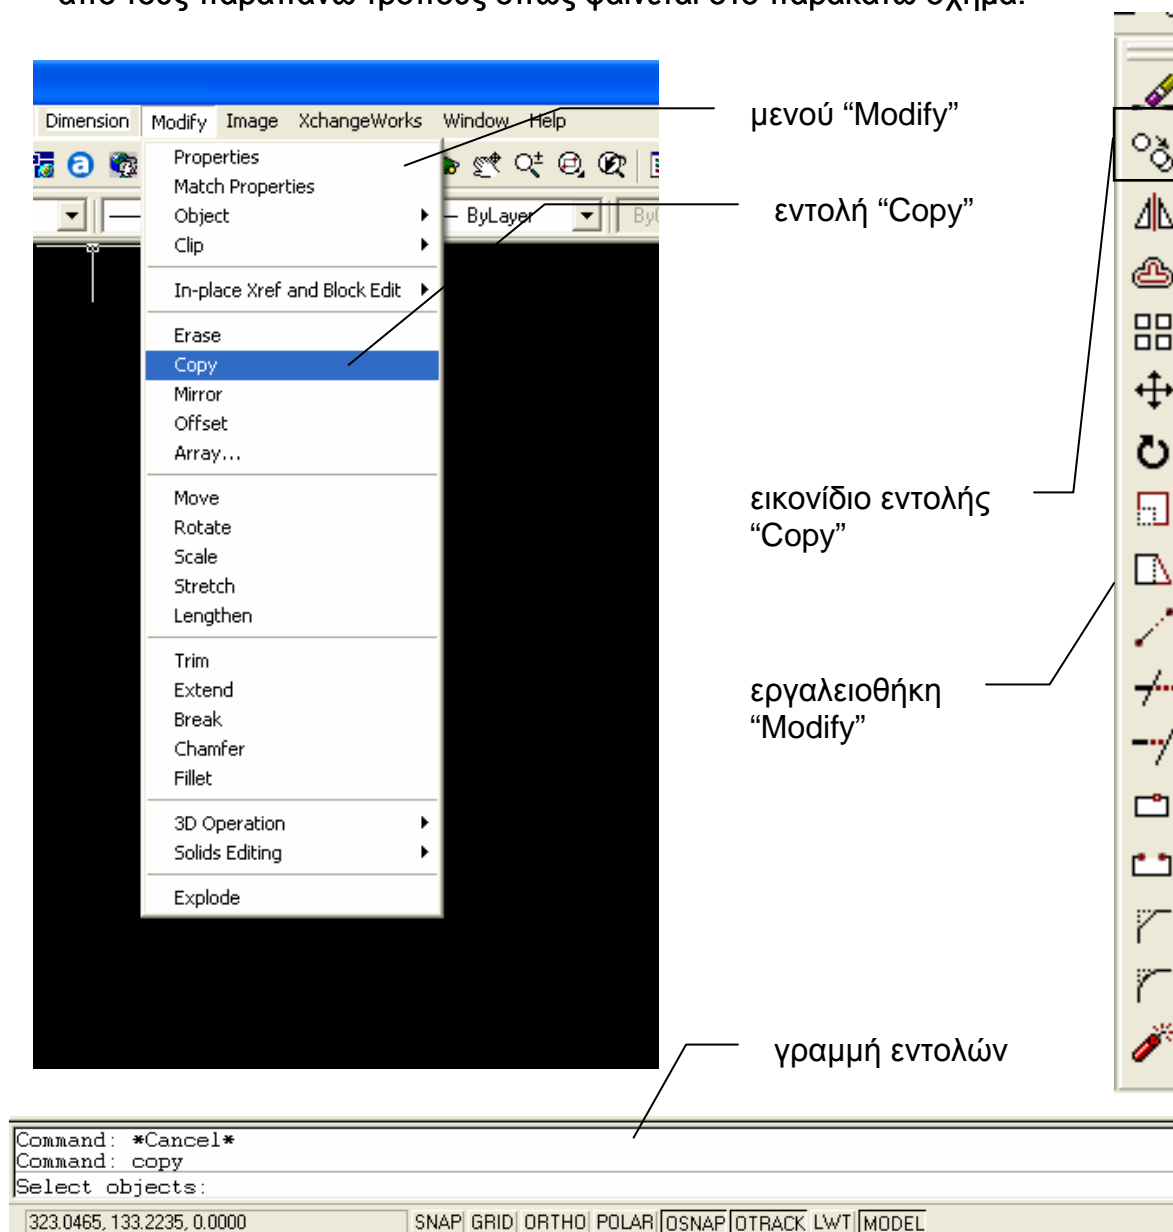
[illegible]

Dimension Modify Image XchangeWorks Window Help

ByLayer

Properties
Match Properties
Object
Clip
In-place Xref and Block Edit
Erase
Copy
Mirror
Offset
Array...
Move
Rotate
Scale
Stretch
Lengthen
Trim
Extend
Break
Chamfer
Fillet
3D Operation
Solids Editing
Explode

μενού “Modify”

εντολή “Copy”

εικονίδιο εντολής “Copy”

εργαλειοθήκη “Modify”

γραμμή εντολών

Command: *Cancel*
Command: copy
Select objects:

323.0465, 133.2235, 0.0000

SNAP GRID ORTHO POLAR OSNAP OTRACK LWT MODEL